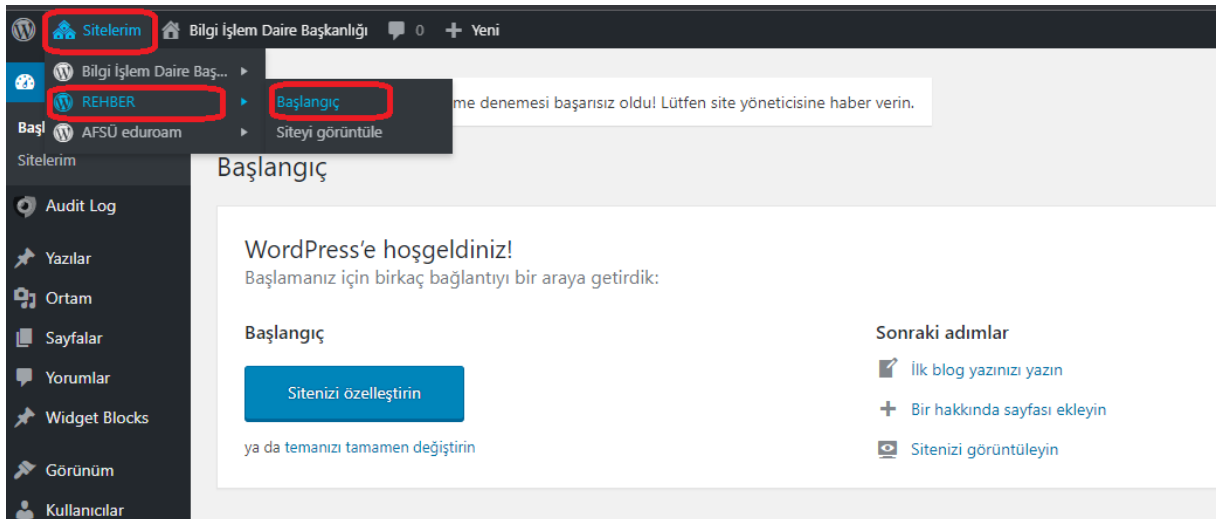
Sitelerim Bilgi İşlem Daire Başkanlığı 0 + Yeni

Bilgi İşlem Daire Baş...
REHBER
AFSÜ eduroam

Başlangıç
Siteyi görüntüle

Başl
Sitelerim

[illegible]me denemesi başarısız oldu! Lütfen site yöneticisine haber verin.

Audit Log
Yazılar
Ortam
Sayfalar
Yorumlar
Widget Blocks
Görünüm
Kullanıcılar

Başlangıç

WordPress'e hoşgeldiniz!
Başlamanız için birkaç bağlantıyı bir araya getirdik:

Başlangıç

Sitenizi özelleştirin

ya da temanızı tamamen değiştirin

Sonraki adımlar

İlk blog yazınızı yazın
Bir hakkında sayfası ekleyin
Sitenizi görüntüleyin